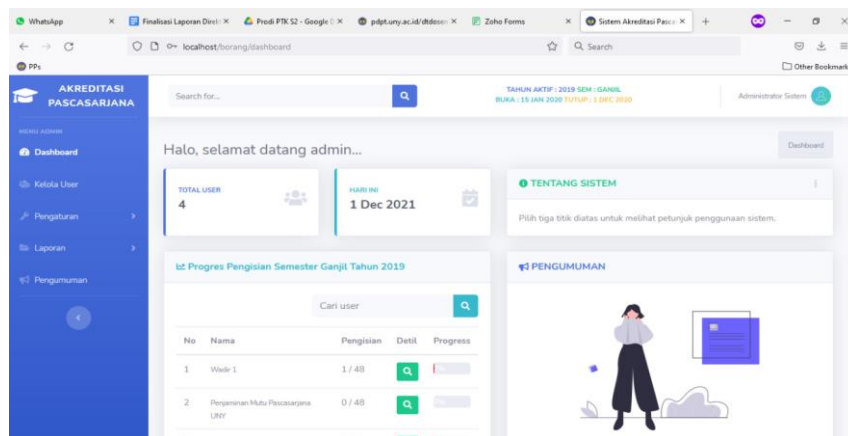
WhatsApp × Finalisasi Laporan Dire × Prodi PTK S2 - Google × pdpt.uny.ac.id/dtdosen × Zoho Forms × Sistem Akreditasi Pasca × +

localhost/borang/dashboard

Search

PPs

Other Bookmarks

AKREDITASI PASCASARJANA

Search for...

TAHUN AKTIF : 2019 SEM : GANJIL
BUKA : 15 JAN 2020 TUTUP : 1 DEC 2020

Administrator Sistem

MENU ADMIN

Dashboard

Kelola User

Pengaturan

Laporan

Pengumuman

Halo, selamat datang admin...

Dashboard

TOTAL USER
4

HARI INI
1 Dec 2021

TENTANG SISTEM

Pilih tiga titik diatas untuk melihat petunjuk penggunaan sistem.

Progres Pengisian Semester Ganjil Tahun 2019

PENGUMUMAN

Cari user

| No | Nama | Pengisian | Detil | Progress |
|---|---|---|---|---|
| 1 | Wade 1 | 1 / 48 | | |
| 2 | Penjaminan Mutu Pascasarjana UNY | 0 / 48 | | 0% |